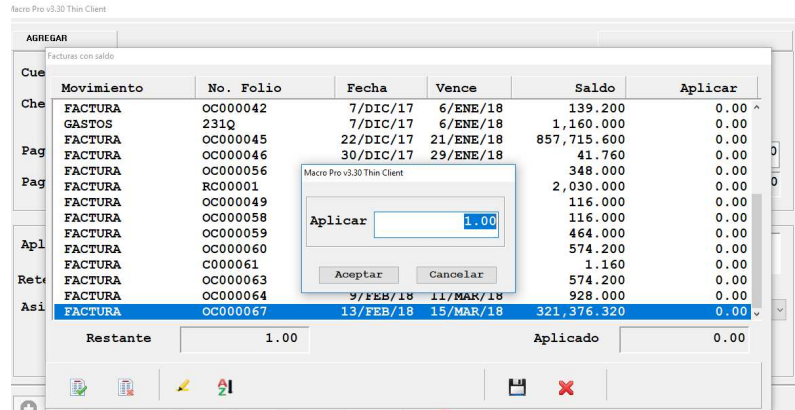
Macro Pro v3.30 Thin Client

AGREGAR

Facturas con saldo

Cue
Che
Pag
Pag
Apl
Rete
Asi

| Movimiento | No. Folio | Fecha | Vence | Saldo | Aplicar |
|---|---|---|---|---|---|
| FACTURA | OC000042 | 7/DIC/17 | 6/ENE/18 | 139.200 | 0.00 |
| GASTOS | 231Q | 7/DIC/17 | 6/ENE/18 | 1,160.000 | 0.00 |
| FACTURA | OC000045 | 22/DIC/17 | 21/ENE/18 | 857,715.600 | 0.00 |
| FACTURA | OC000046 | 30/DIC/17 | 29/ENE/18 | 41.760 | 0.00 |
| FACTURA | OC000056 | | | 348.000 | 0.00 |
| FACTURA | RC00001 | | | 2,030.000 | 0.00 |
| FACTURA | OC000049 | | | 116.000 | 0.00 |
| FACTURA | OC000058 | | | 116.000 | 0.00 |
| FACTURA | OC000059 | | | 464.000 | 0.00 |
| FACTURA | OC000060 | | | 574.200 | 0.00 |
| FACTURA | C000061 | | | 1.160 | 0.00 |
| FACTURA | OC000063 | | | 574.200 | 0.00 |
| FACTURA | OC000064 | 9/FEB/18 | 11/MAR/18 | 928.000 | 0.00 |
| FACTURA | OC000067 | 13/FEB/18 | 15/MAR/18 | 321,376.320 | 0.00 |

Macro Pro v3.30 Thin Client

Aplicar 1.00

Aceptar Cancelar

Restante 1.00

Aplicado 0.00